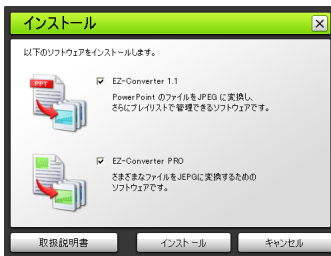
インストール

以下のソフトウェアをインストールします。

PPT

☑ EZ-Converter 1.1

PowerPoint のファイルをJPEG に変換し、さらにプレイリストで管理できるソフトウェアです。

☑ EZ-Converter PRO

さまざまなファイルをJEPGに変換するためのソフトウェアです。

取扱説明書

インストール

キャンセル